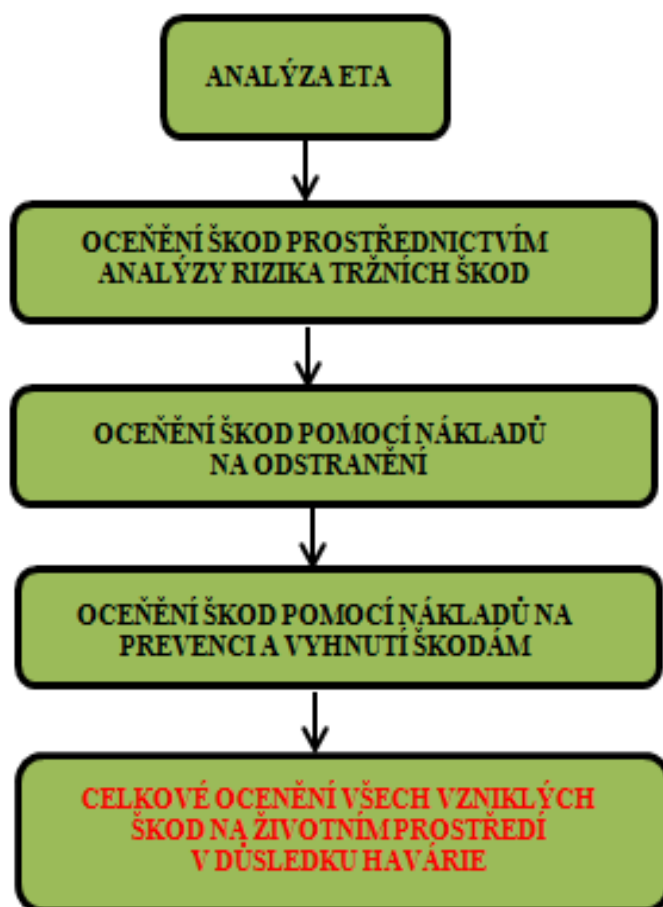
ANALÝZA ETA

OCEŇĚNÍ ŠKOD PROSTŘEDNICTVÍM ANALÝZY RIZIKA TRŽNÍCH ŠKOD

OCEŇĚNÍ ŠKOD POMOCÍ NÁKLADŮ NA ODSTRANĚNÍ

OCEŇĚNÍ ŠKOD POMOCÍ NÁKLADŮ NA PREVENCI A VYHNUTÍ ŠKODÁM

CELKOVÉ OCENĚNÍ VŠECH VZNIKLÝCH ŠKOD NA ŽIVOTNÍM PROSTŘEDÍ V DŮSLEDKU HAVÁRIE